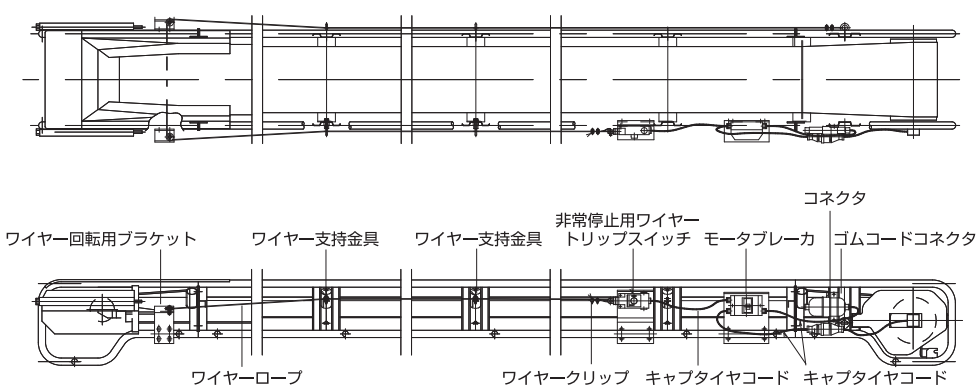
コネクタ
非常停止用ワイヤー
ワイヤー回転用ブラケット
ワイヤー支持金具
ワイヤー支持金具
トリップスイッチ
モータブレーカ
ゴムコードコネクタ
ワイヤーロープ
ワイヤークリップ
キャブタイヤコード
キャブタイヤコード